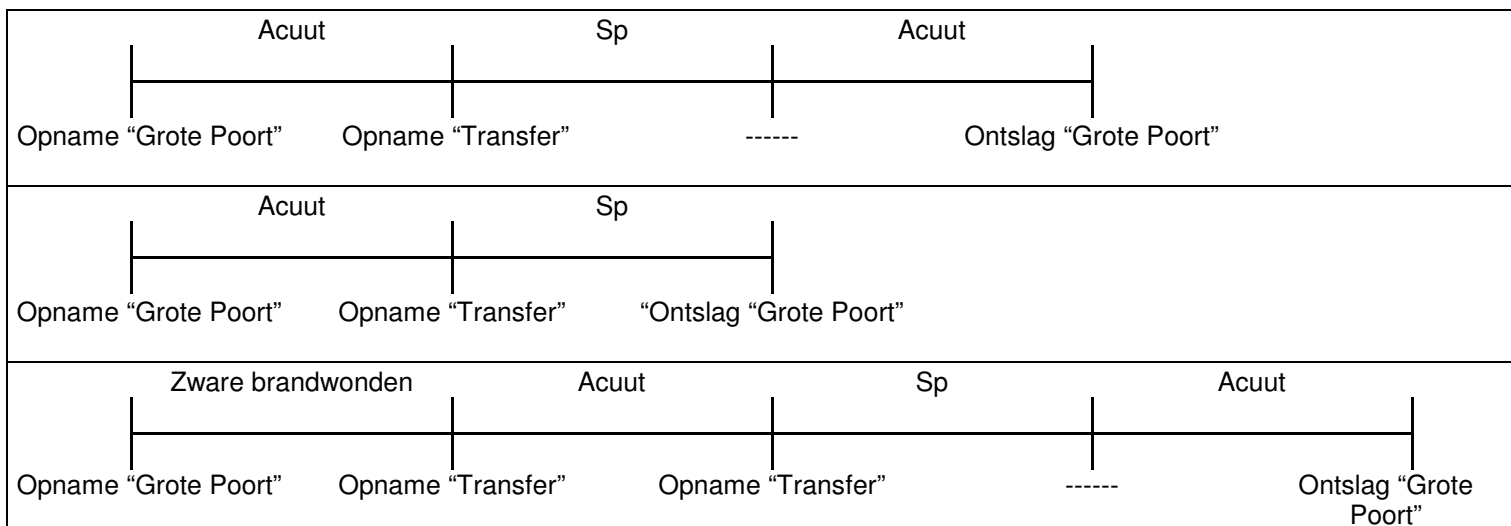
Acuut Sp Acuut

Opname “Grote Poort” Opname “Transfer” ------ Ontslag “Grote Poort”

Acuut Sp

Opname “Grote Poort” Opname “Transfer” “Ontslag “Grote Poort”

Zware brandwonden Acuut Sp Acuut

Opname “Grote Poort” Opname “Transfer” Opname “Transfer” ------ Ontslag “Grote Poort”